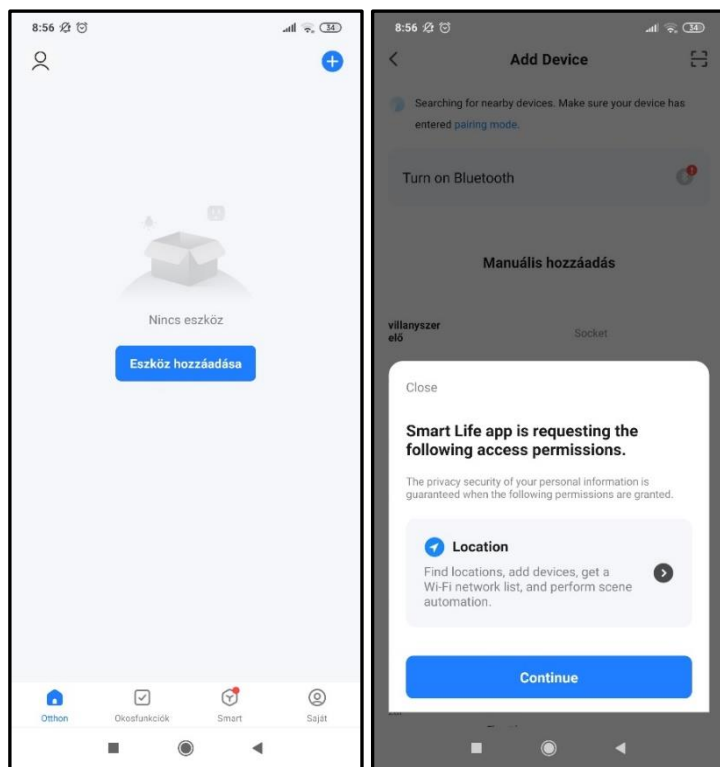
8:56 34

Nincs eszköz

Eszköz hozzáadása

Otthon Okosfunkciók Smart Saját

8:56 34

Add Device

Searching for nearby devices. Make sure your device has entered pairing mode.

Turn on Bluetooth

Manuális hozzáadás

villanyszerelő

Socket

Close

Smart Life app is requesting the following access permissions.

The privacy security of your personal information is guaranteed when the following permissions are granted.

Location

Find locations, add devices, get a Wi-Fi network list, and perform scene automation.

Continue